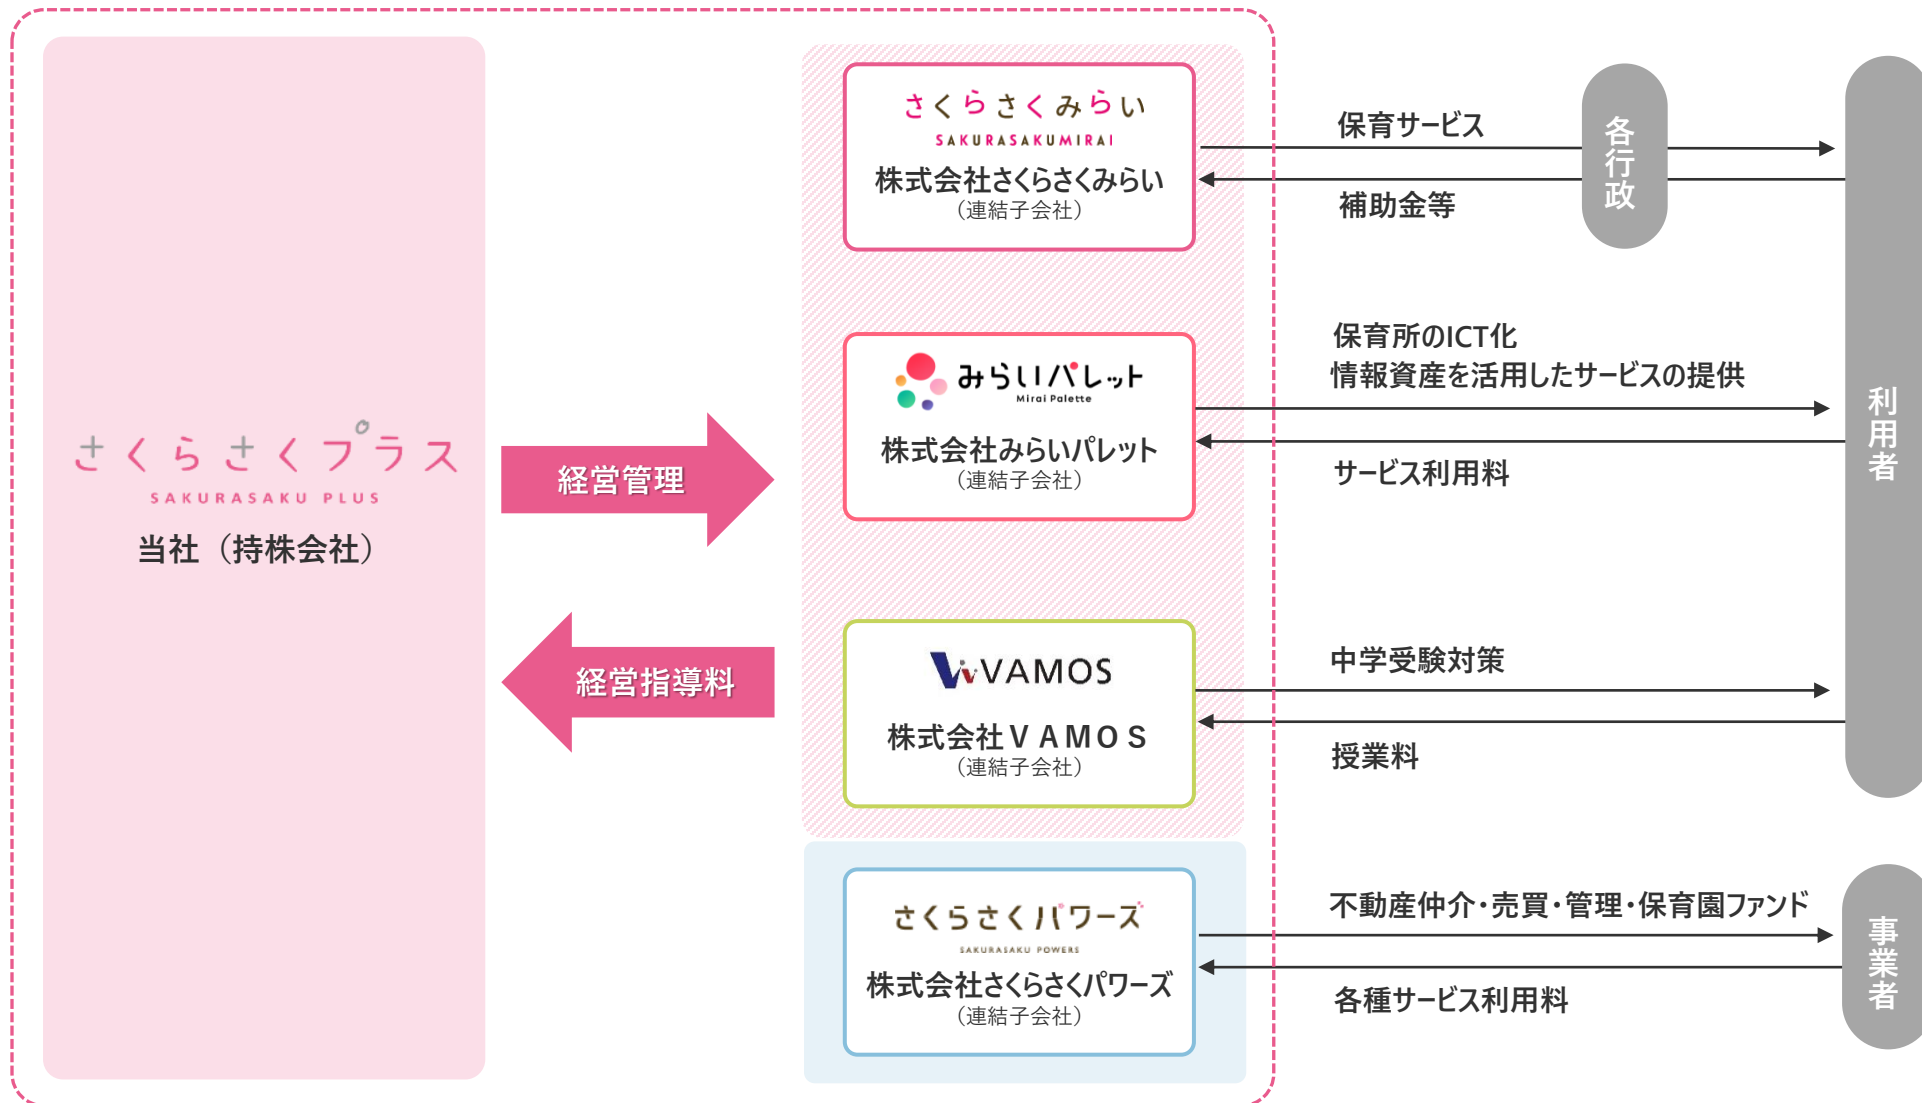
さくらさくプラス
SAKURASAKU PLUS
当社（持株会社）

経営管理

経営指導料

さくらさくみらい
SAKURASAKUMIRAI
株式会社さくらさくみらい
（連結子会社）

みらいパレット
Mirai Palette
株式会社みらいパレット
（連結子会社）

VAMOS
株式会社ＶＡＭＯＳ
（連結子会社）

さくらさくパワーズ
SAKURASAKU POWERS
株式会社さくらさくパワーズ
（連結子会社）

保育サービス
補助金等
各行政

保育所のICT化
情報資産を活用したサービスの提供
サービス利用料

中学受験対策
授業料

利用者

不動産仲介・売買・管理・保育園ファンド
各種サービス利用料

事業者